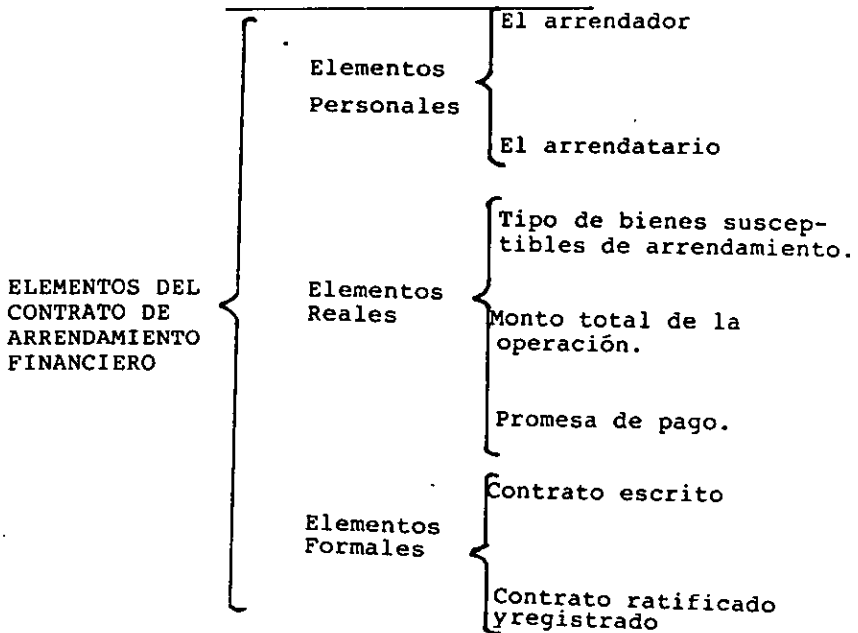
ELEMENTOS DEL CONTRATO DE ARRENDAMIENTO FINANCIERO

Elementos Personales

El arrendador

El arrendatario

Elementos Reales

Tipo de bienes susceptibles de arrendamiento.

Monto total de la operación.

Promesa de pago.

Elementos Formales

Contrato escrito

Contrato ratificado yregistrado